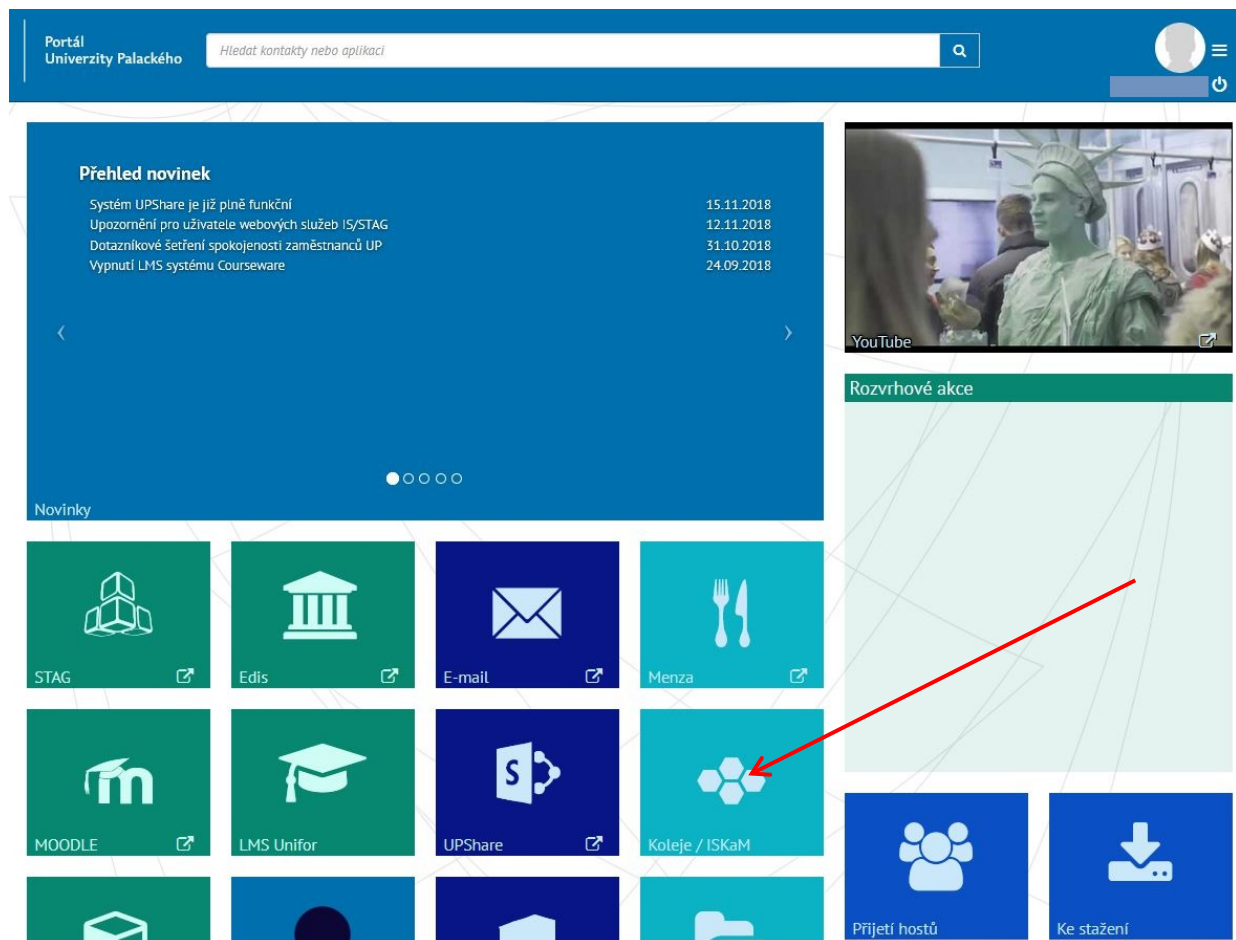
Portál
Univerzity Palackého

Hledat kontakty nebo aplikaci

Přehled novinek

| | |
|---|---|
| Systém UPShare je již plně funkční | 15.11.2018 |
| Upozornění pro uživatele webových služeb IS/STAG | 12.11.2018 |
| Dotazníkové šetření spokojenosti zaměstnanců UP | 31.10.2018 |
| Vypnutí LMS systému Courseware | 24.09.2018 |

Novinky

YouTube

Rozvrhové akce

STAG

Edis

E-mail

Menza

MOODLE

LMS Unifor

UPShare

Koleje / ISKaM

Přijetí hostů

Ke stažení